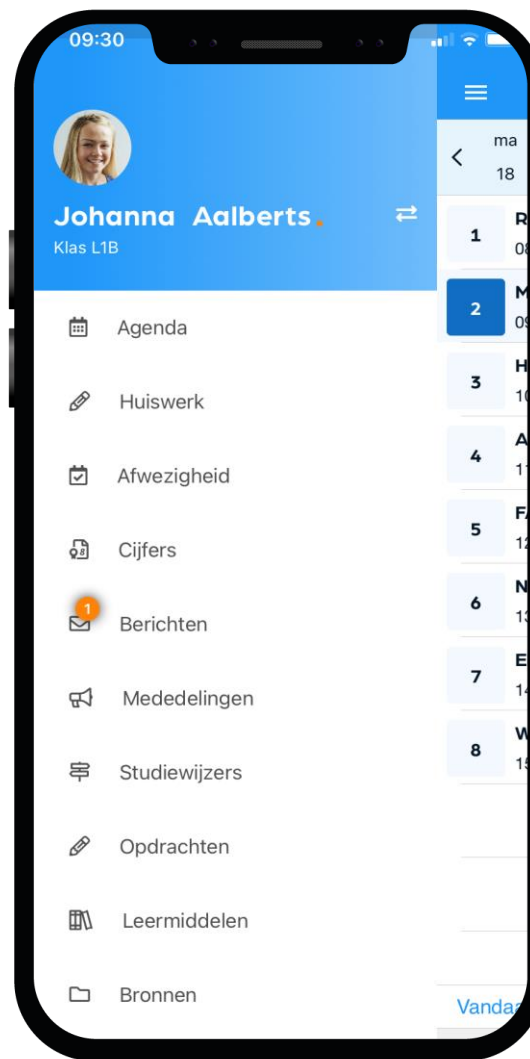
09:30

Johanna Aalberts.
Klas L1B

Agenda

Huiswerk

Afwezigheid

Cijfers

1
Berichten

Mededelingen

Studiewijzers

Opdrachten

Leermiddelen

Bronnen

ma
18

1 R
08

2 M
09

3 H
10

4 A
11

5 F
12

6 N
13

7 E
14

8 W
15

Vandaa